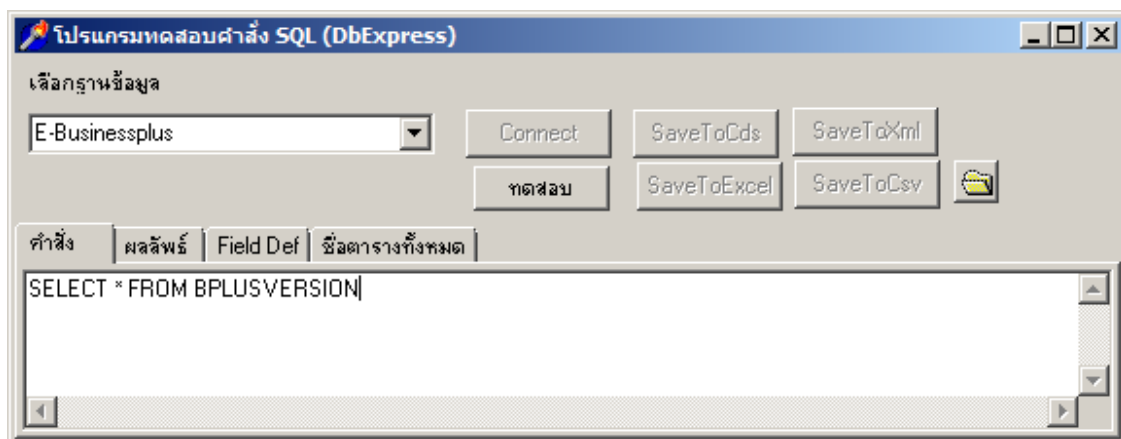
โปรแกรมทดสอบคำสั่ง SQL (DbExpress)

เลือกฐานข้อมูล

E-Businessplus

Connect

SaveToCds

SaveToXml

ทดสอบ

SaveToExcel

SaveToCsv

คำสั่ง | ผลลัพธ์ | Field Def | ชื่อตารางทั้งหมด

SELECT * FROM BPLUSVERSION